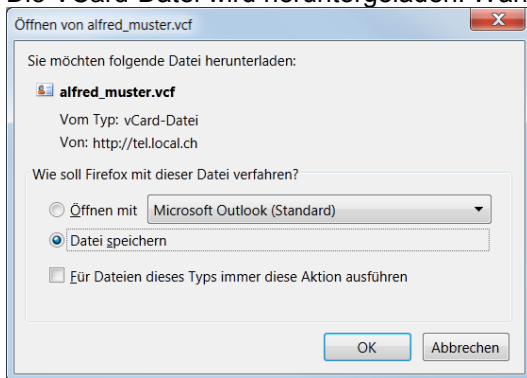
Die vCard-Datei wird heruntergeladen. Wäh

Öffnen von alfred_muster.vcf

X

Sie möchten folgende Datei herunterladen:

alfred_muster.vcf

Vom Typ: vCard-Datei

Von: http://tel.local.ch

Wie soll Firefox mit dieser Datei verfahren?

Öffnen mit Microsoft Outlook (Standard)

Datei speichern

Für Dateien dieses Typs immer diese Aktion ausführen

OK

Abbrechen